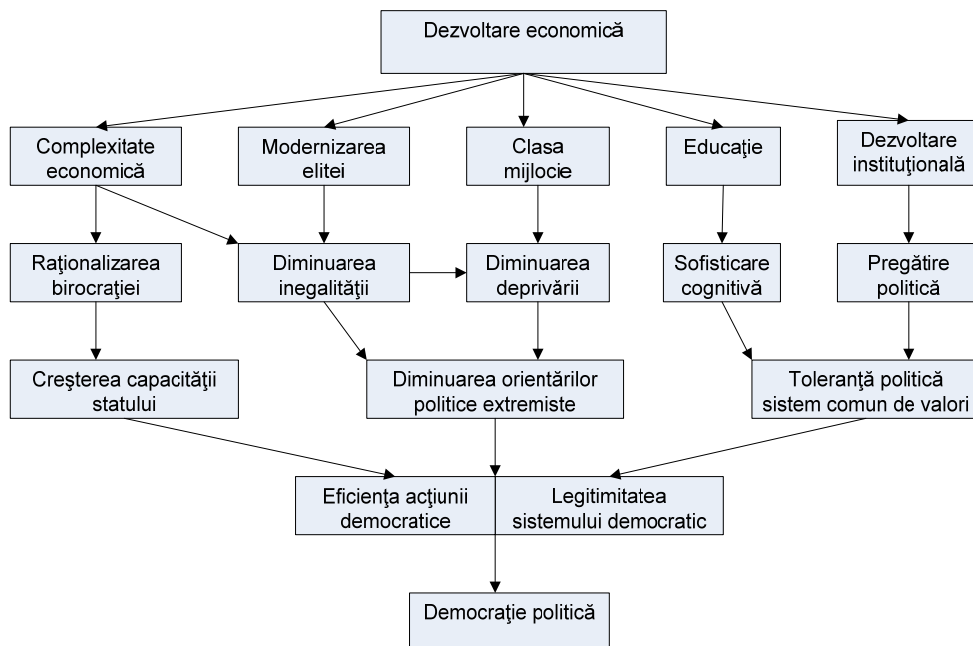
Dezvoltare economică

Complexitate economică

Modernizarea elitei

Clasa mijlocie

Educaţie

Dezvoltare instituţională

Raţionalizarea birocraţiei

Diminuarea inegalităţii

Diminuarea deprivării

Sofisticare cognitivă

Pregătire politică

Creşterea capacităţii statului

Diminuarea orientărilor politice extremiste

Toleranţă politică sistem comun de valori

Eficienţa acţiunii democratice

Legitimitatea sistemului democratic

Democraţie politică